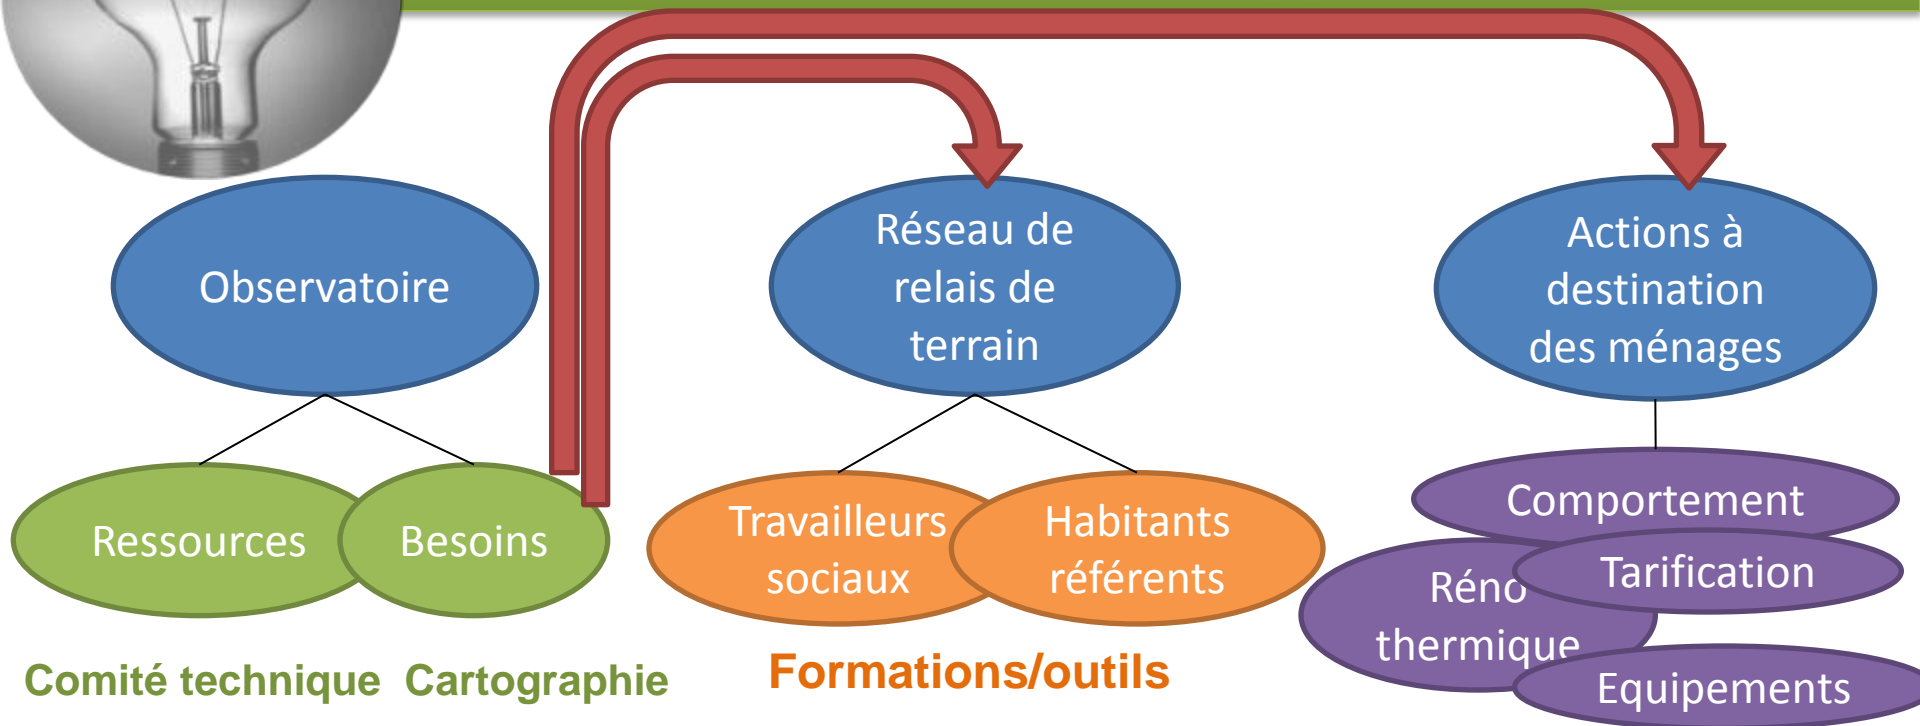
Observatoire

Réseau de relais de terrain

Actions à destination des ménages

Ressources

Besoins

Travailleurs sociaux

Habitants référents

Comportement

Tarification

Réno thermique

Equipements

Comité technique Cartographie

Formations/outils